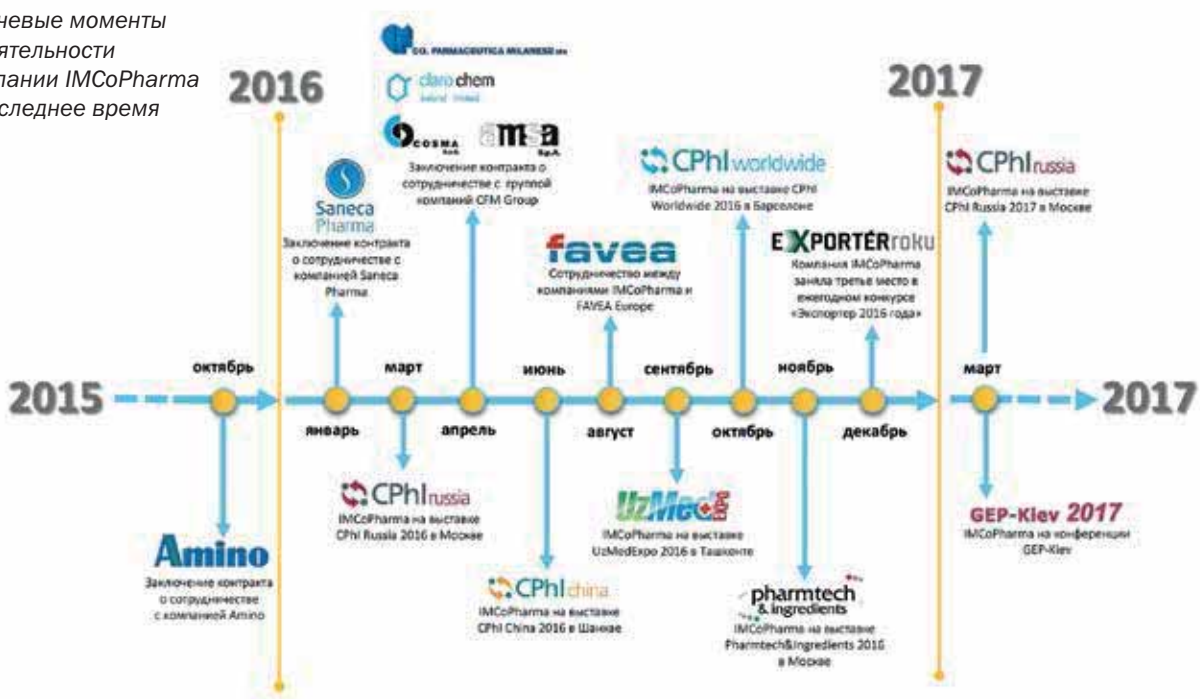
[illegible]невые моменты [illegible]ятельности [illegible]пании IMCoPharma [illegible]следнее время

2016

2017

CO. PHARMACEUTICA MILANESE

claro chem

COSMA

amsa S.p.A.

Заключение контракта о сотрудничестве с группой компаний CFM Group

Saneca Pharma

Заключение контракта о сотрудничестве с компанией Saneca Pharma

CPhI worldwide

IMCoPharma на выставке CPhI Worldwide 2016 в Барселоне

CPhI russia

IMCoPharma на выставке CPhI Russia 2017 в Москве

favea

Сотрудничество между компаниями IMCoPharma и FAVEA Europe

EXPORTÉR roku

Компания IMCoPharma заняла третье место в ежегодном конкурсе «Экспортер 2016 года»

2015

октябрь

январь

март

апрель

июнь

август

сентябрь

октябрь

ноябрь

декабрь

март

2017

CPhI russia

IMCoPharma на выставке CPhI Russia 2016 в Москве

UzMedExpo

IMCoPharma на выставке UzMedExpo 2016 в Ташкенте

GEP-Kiev 2017

IMCoPharma на конференции GEP-Kiev

Amino

Заключение контракта о сотрудничестве с компанией Amino

CPhI china

IMCoPharma на выставке CPhI China 2016 в Шанхае

pharmtech & ingredients

IMCoPharma на выставке Pharmtech&Ingredients 2016 в Москве